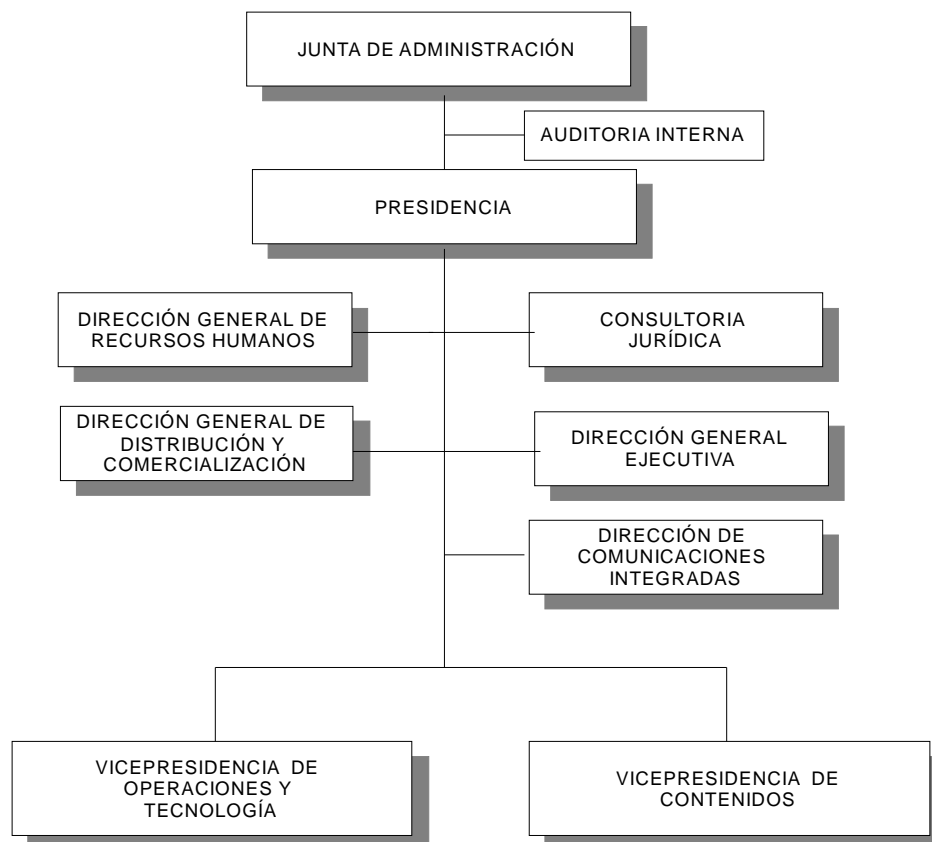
JUNTA DE ADMINISTRACIÓN

AUDITORIA INTERNA

PRESIDENCIA

DIRECCIÓN GENERAL DE RECURSOS HUMANOS

CONSULTORIA JURÍDICA

DIRECCIÓN GENERAL DE DISTRIBUCIÓN Y COMERCIALIZACIÓN

DIRECCIÓN GENERAL EJECUTIVA

DIRECCIÓN DE COMUNICACIONES INTEGRADAS

VICEPRESIDENCIA DE OPERACIONES Y TECNOLOGÍA

VICEPRESIDENCIA DE CONTENIDOS